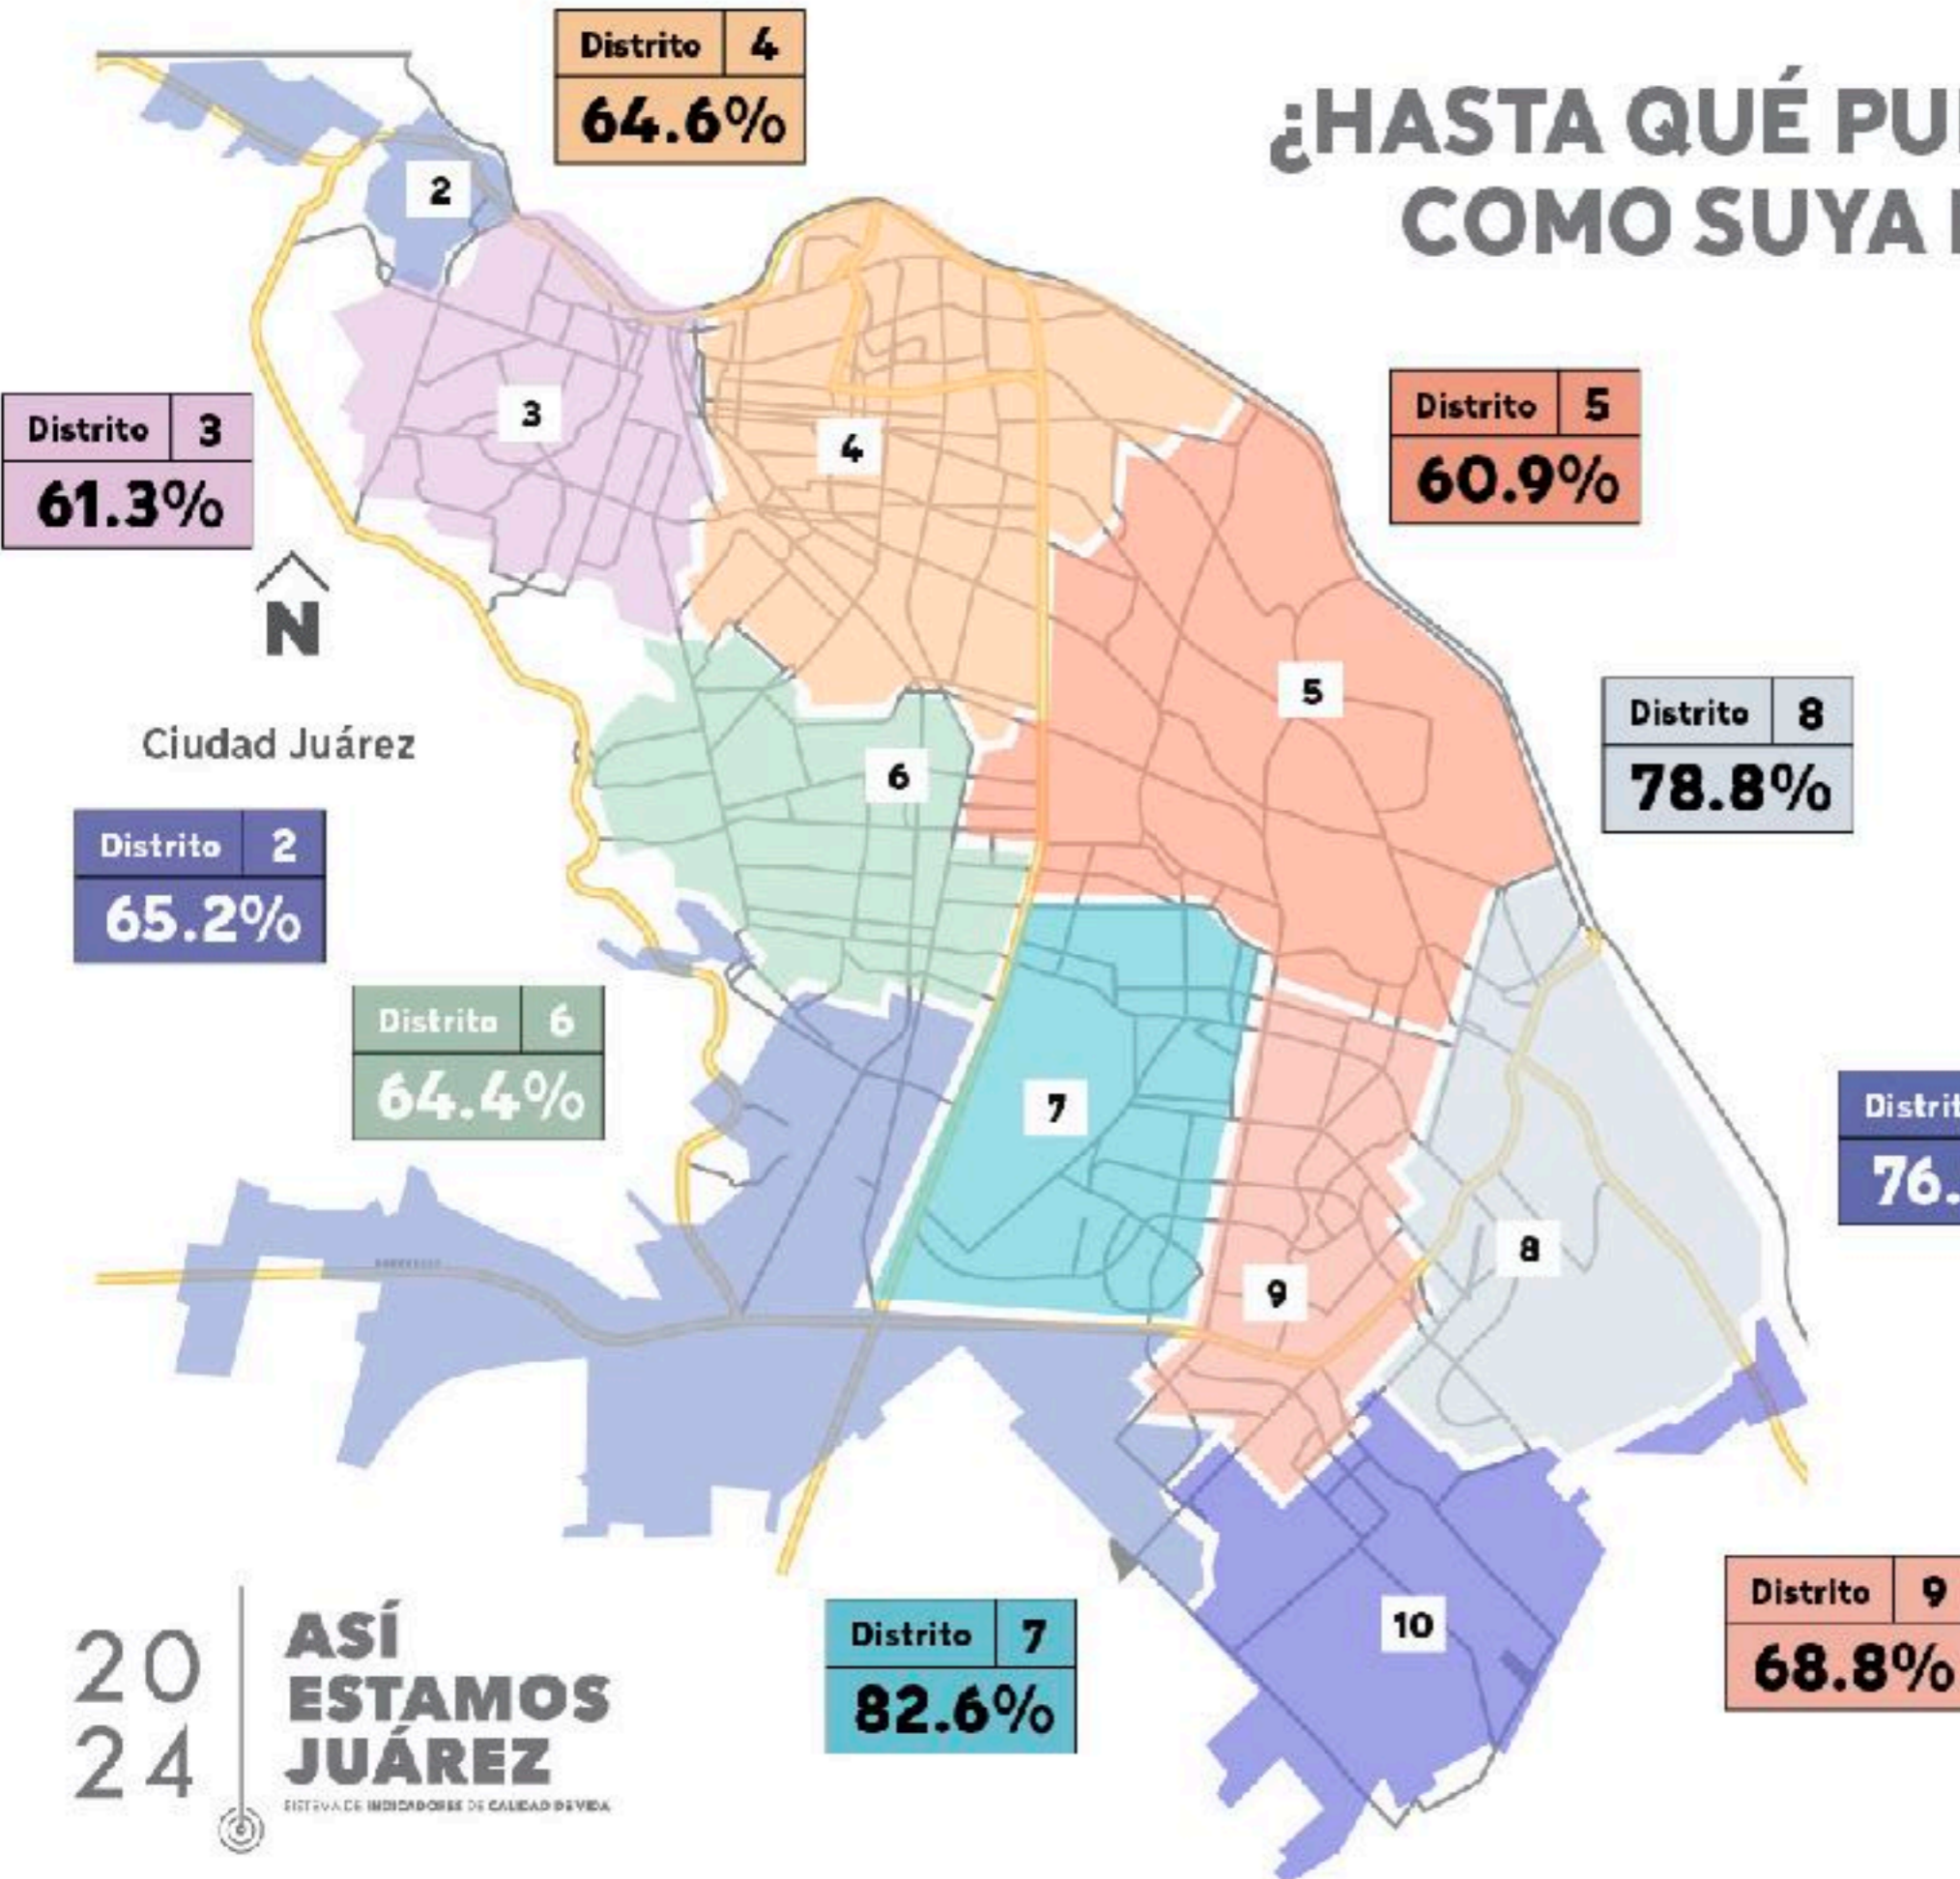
¿HASTA QUÉ PU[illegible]
COMO SUYA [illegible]

Distrito 4
64.6%

2

3

4

Distrito 3
61.3%

Distrito 5
60.9%

N

5

Distrito 8
78.8%

Ciudad Juárez

6

Distrito 2
65.2%

Distrito 6
64.4%

7

Distrit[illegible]
76.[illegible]

8

9

10

Distrito 9
68.8%

Distrito 7
82.6%

20
24

ASÍ
ESTAMOS
JUÁREZ
SISTEMA DE INDICADORES DE CALIDAD DE VIDA